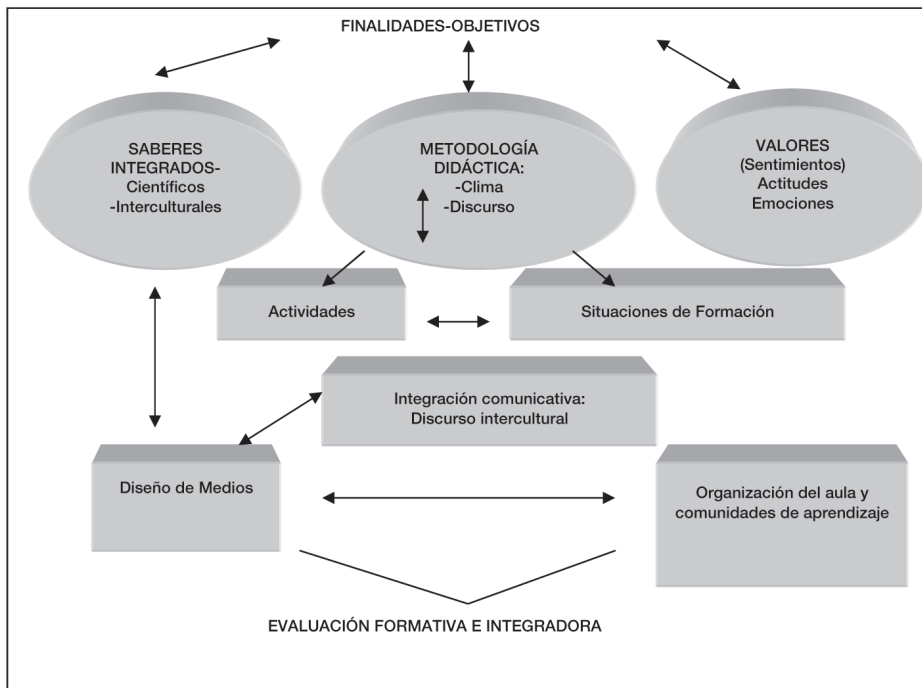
FINALIDADES-OBJETIVOS

SABERES INTEGRADOS- Científicos -Interculturales

METODOLOGÍA DIDÁCTICA: -Clima -Discurso

VALORES (Sentimientos) Actitudes Emociones

Actividades

Situaciones de Formación

Integración comunicativa: Discurso intercultural

Diseño de Medios

Organización del aula y comunidades de aprendizaje

EVALUACIÓN FORMATIVA E INTEGRADORA